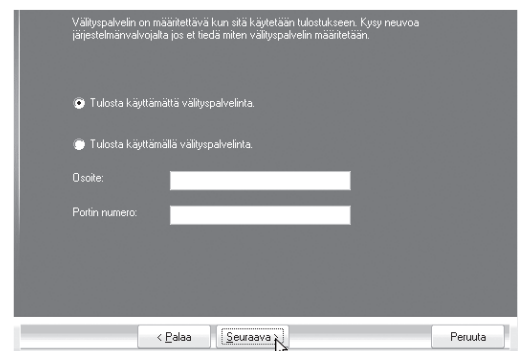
Välityspalvelin on määritettävä kun sitä käytetään tulostukseen. Kysy neuvoa järjestelmänvalvojalta jos et tiedä miten välityspalvelin määritetään.

Tulosta käyttämättä välityspalvelinta.

Tulosta käyttämällä välityspalvelinta.

Osoite:

Portin numero:

< Palaa

Seuraava >

Peruuta